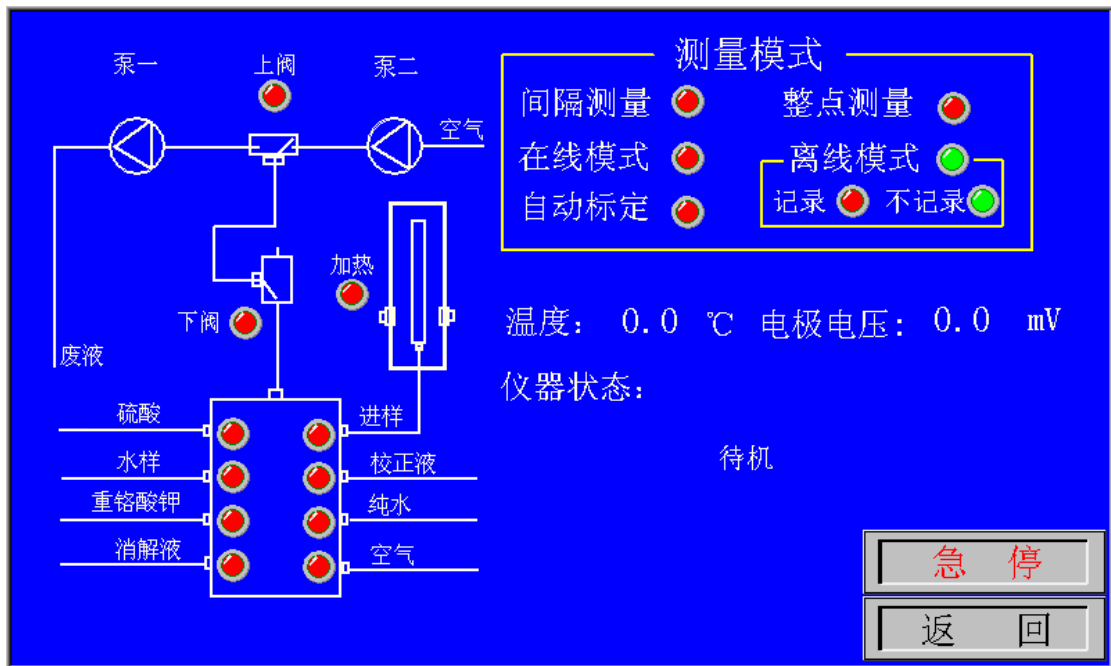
泵一
上阀
泵二
空气
下阀
加热
废液
硫酸
进样
水样
校正液
重铬酸钾
纯水
消解液
空气

测量模式
间隔测量
整点测量
在线模式
离线模式
自动标定
记录
不记录

温度： 0.0 ℃ 电极电压： 0.0 mV

仪器状态：

待机

急 停

返 回